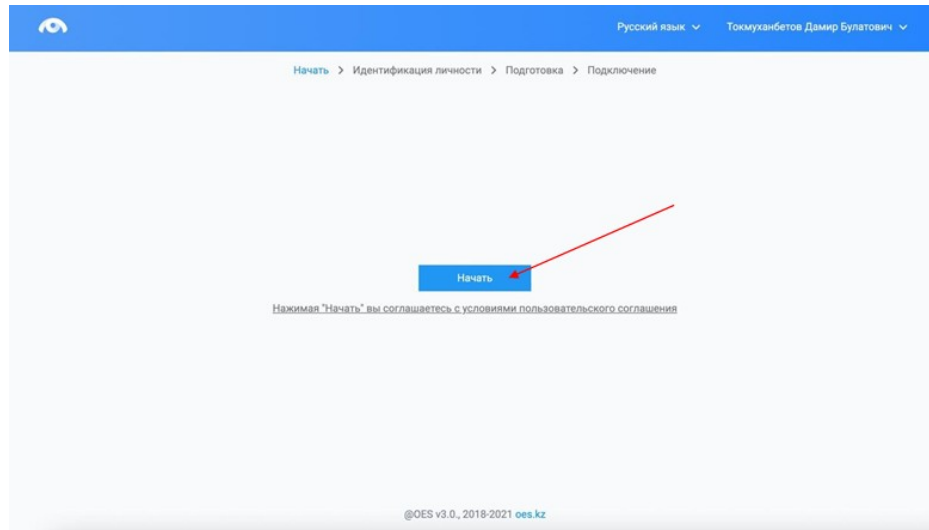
Русский язык
Токмуханбетов Дамир Булатович

Начать > Идентификация личности > Подготовка > Подключение

Начать

Нажимая "Начать" вы соглашаетесь с условиями пользовательского соглашения

@OES v3.0., 2018-2021 oes.kz